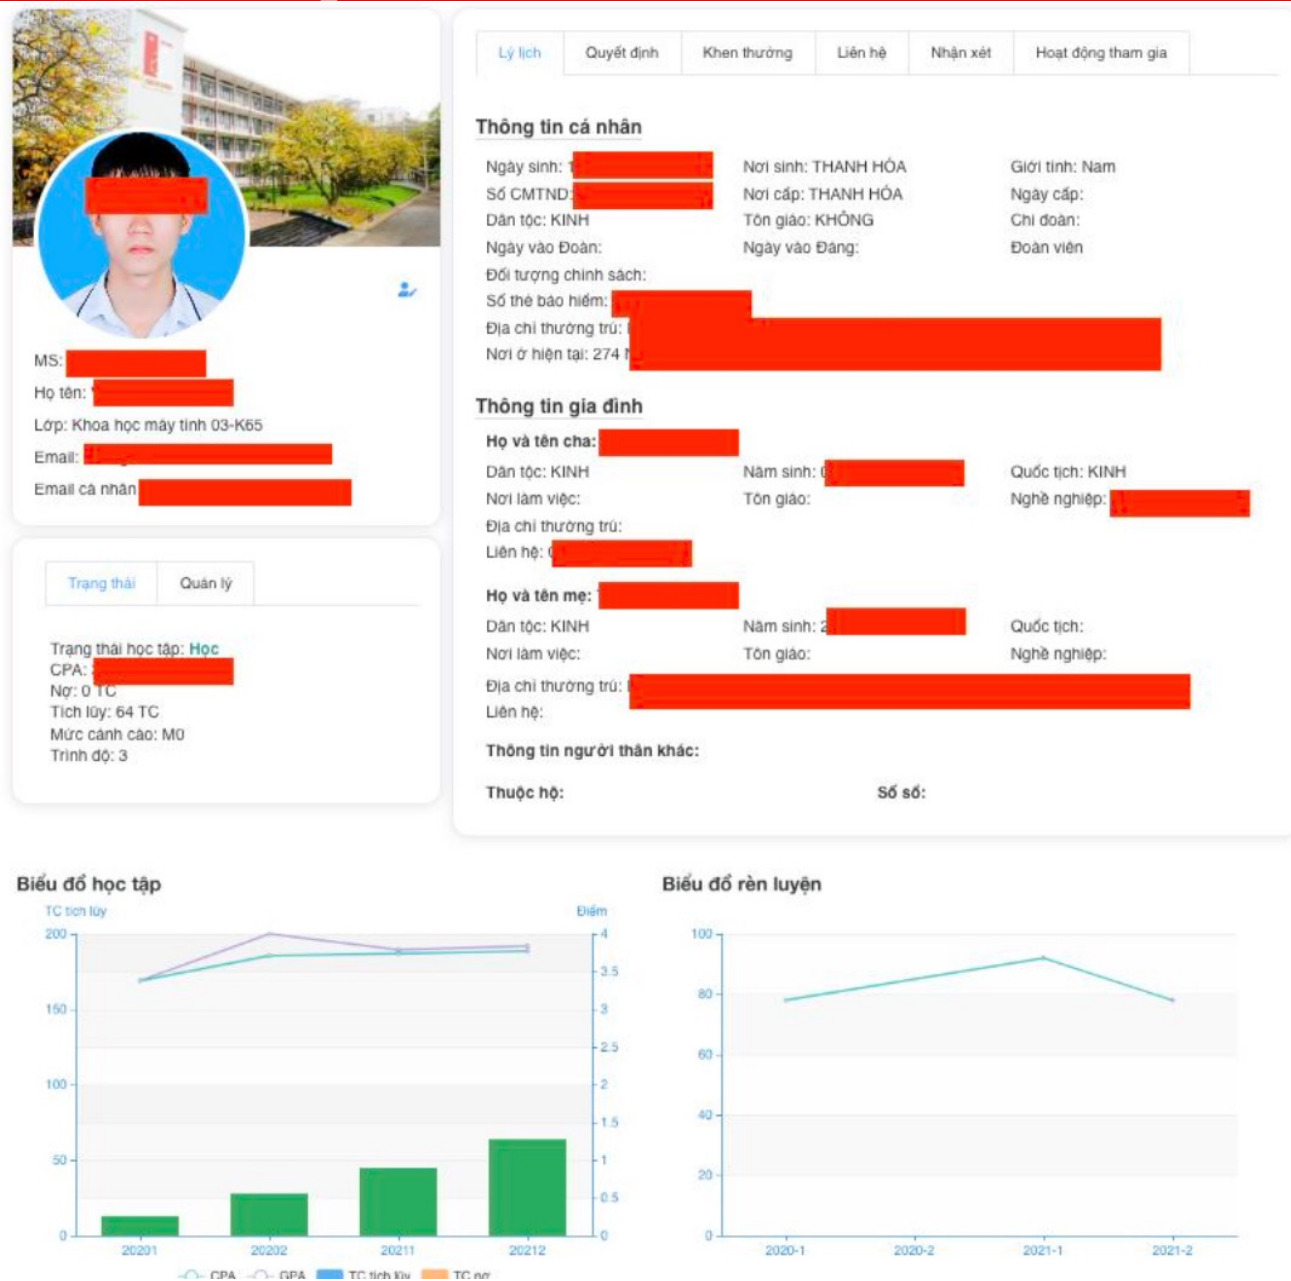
MS: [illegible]
Họ tên: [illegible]
Lớp: Khoa học máy tính 03-K65
Email: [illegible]
Email cá nhân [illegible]

Trạng thái | Quản lý

Trạng thái học tập: Học
CPA: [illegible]
Nợ: 0 TC
Tích lũy: 64 TC
Mức cảnh cáo: M0
Trình độ: 3

Lý lịch | Quyết định | Khen thưởng | Liên hệ | Nhận xét | Hoạt động tham gia

Thông tin cá nhân

Ngày sinh: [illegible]
Nơi sinh: THANH HÓA
Giới tính: Nam
Số CMTND: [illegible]
Nơi cấp: THANH HÓA
Ngày cấp:
Dân tộc: KINH
Tôn giáo: KHÔNG
Chi đoàn:
Ngày vào Đoàn:
Ngày vào Đảng:
Đoàn viên
Đối tượng chính sách:
Số thẻ bảo hiểm: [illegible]
Địa chỉ thường trú: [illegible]
Nơi ở hiện tại: 274 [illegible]

Thông tin gia đình

Họ và tên cha: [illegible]
Dân tộc: KINH
Năm sinh: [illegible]
Quốc tịch: KINH
Nơi làm việc:
Tôn giáo:
Nghề nghiệp: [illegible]
Địa chỉ thường trú:
Liên hệ: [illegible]

Họ và tên mẹ: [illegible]
Dân tộc: KINH
Năm sinh: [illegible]
Quốc tịch:
Nơi làm việc:
Tôn giáo:
Nghề nghiệp:
Địa chỉ thường trú: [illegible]
Liên hệ:

Thông tin người thân khác:

Thuộc hộ:
Sổ số:

Biểu đồ học tập

TC tích lũy
Điểm
200
150
100
50
0
4
3.5
3
2.5
2
1.5
1
0.5
0
20201
20202
20211
20212
CPA GPA TC tích lũy TC nợ

Biểu đồ rèn luyện

100
80
60
40
20
0
2020-1
2020-2
2021-1
2021-2